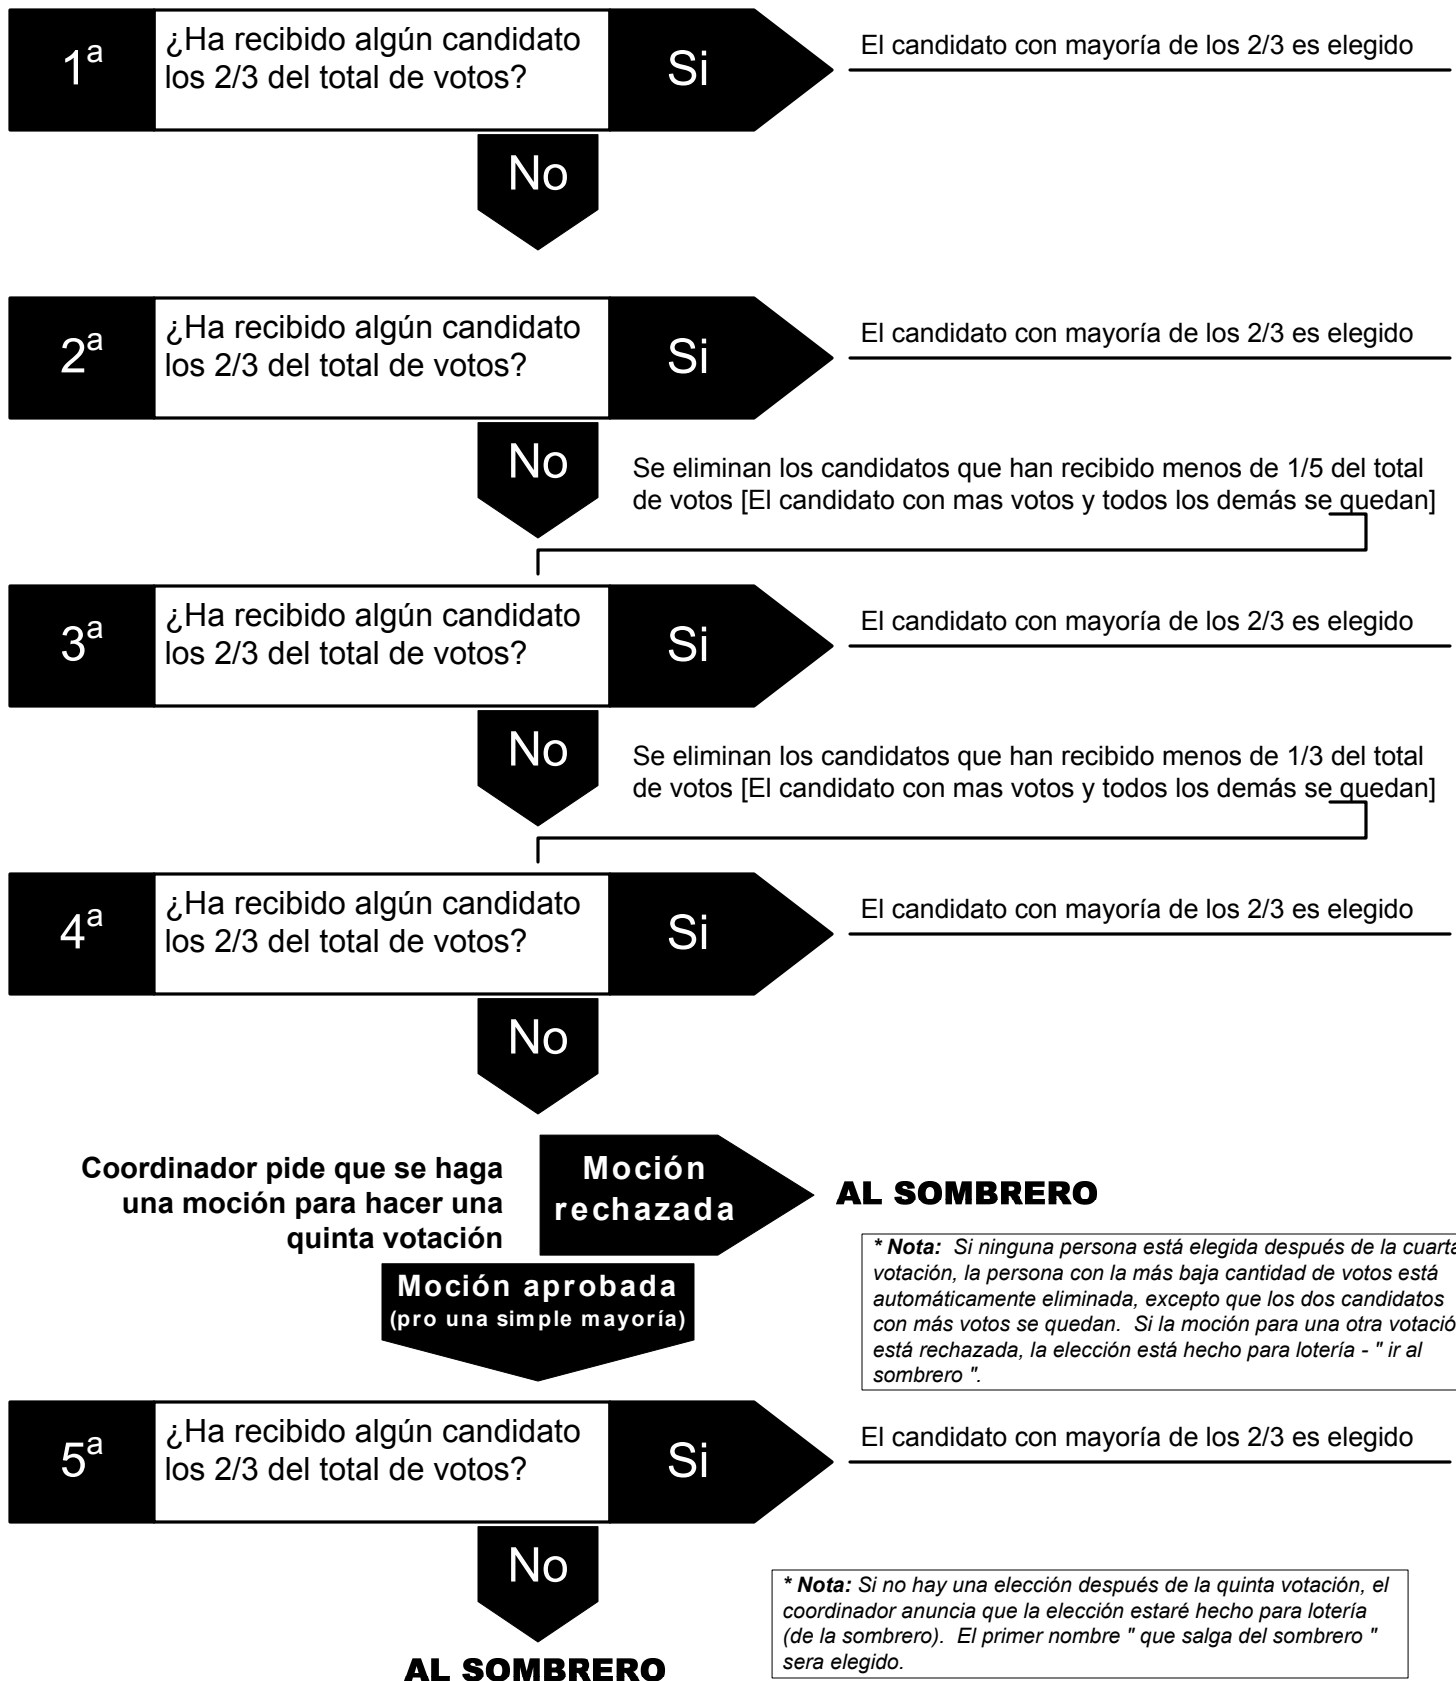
1ª ¿Ha recibido algún candidato los 2/3 del total de votos? Si

El candidato con mayoría de los 2/3 es elegido

No

2ª ¿Ha recibido algún candidato los 2/3 del total de votos? Si

El candidato con mayoría de los 2/3 es elegido

No

Se eliminan los candidatos que han recibido menos de 1/5 del total de votos [El candidato con mas votos y todos los demás se quedan]

3ª ¿Ha recibido algún candidato los 2/3 del total de votos? Si

El candidato con mayoría de los 2/3 es elegido

No

Se eliminan los candidatos que han recibido menos de 1/3 del total de votos [El candidato con mas votos y todos los demás se quedan]

4ª ¿Ha recibido algún candidato los 2/3 del total de votos? Si

El candidato con mayoría de los 2/3 es elegido

No

Coordinador pide que se haga una moción para hacer una quinta votación

Moción rechazada

AL SOMBRERO

* Nota: Si ninguna persona está elegida después de la cuarta votación, la persona con la más baja cantidad de votos está automáticamente eliminada, excepto que los dos candidatos con más votos se quedan. Si la moción para una otra votación está rechazada, la elección está hecho para lotería - " ir al sombrero ".

Moción aprobada (pro una simple mayoría)

5ª ¿Ha recibido algún candidato los 2/3 del total de votos? Si

El candidato con mayoría de los 2/3 es elegido

No

* Nota: Si no hay una elección después de la quinta votación, el coordinador anuncia que la elección estaré hecho para lotería (de la sombrero). El primer nombre " que salga del sombrero " sera elegido.

AL SOMBRERO